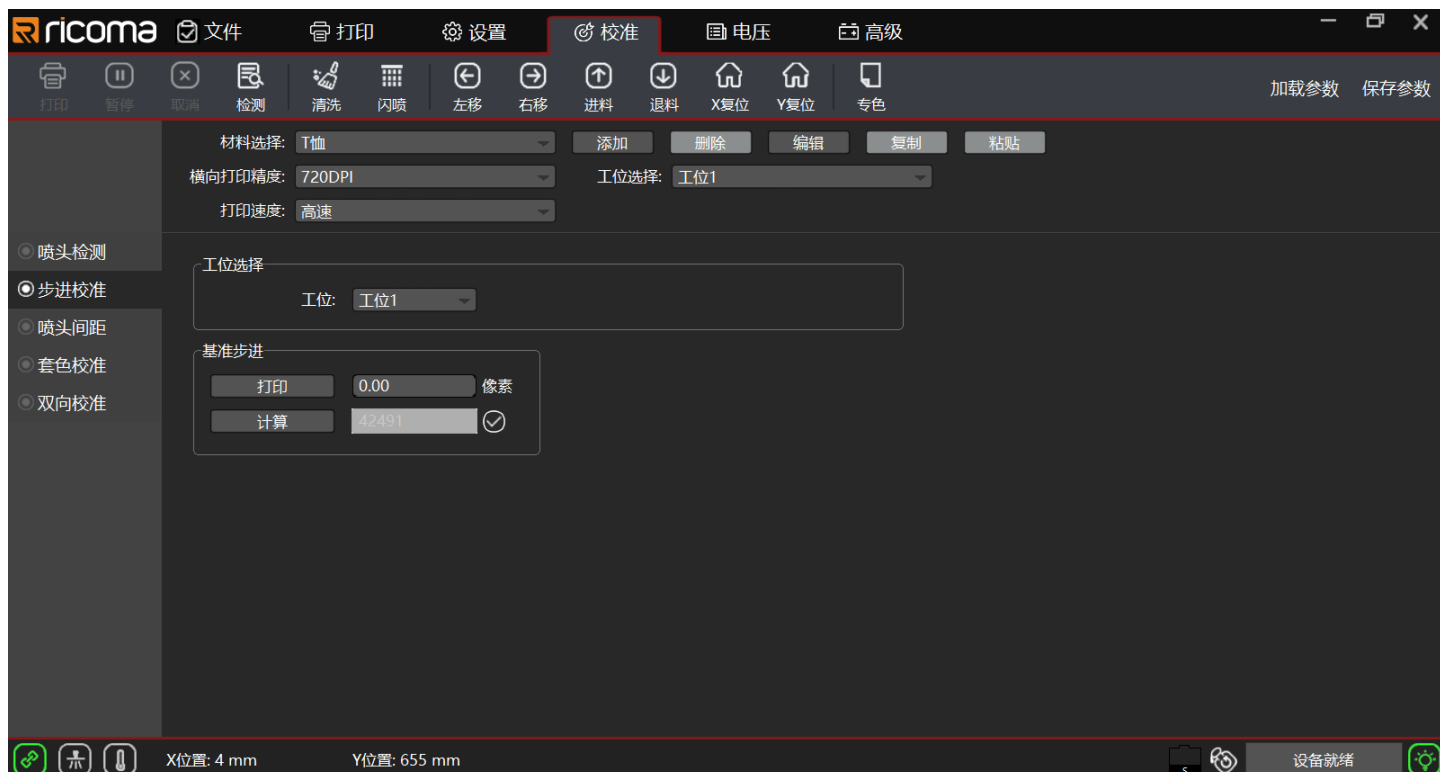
ricoma 文件 打印 设置 校准 电压 高级

打印 暂停 取消 检测 清洗 闪喷 左移 右移 进料 退料 X复位 Y复位 专色

加载参数 保存参数

材料选择: T恤
添加 删除 编辑 复制 粘贴
横向打印精度: 720DPI
工位选择: 工位1
打印速度: 高速

喷头检测
步进校准
喷头间距
套色校准
双向校准

工位选择
工位: 工位1

基准步进
打印 0.00 像素
计算 42491

X位置: 4 mm Y位置: 655 mm

设备就绪